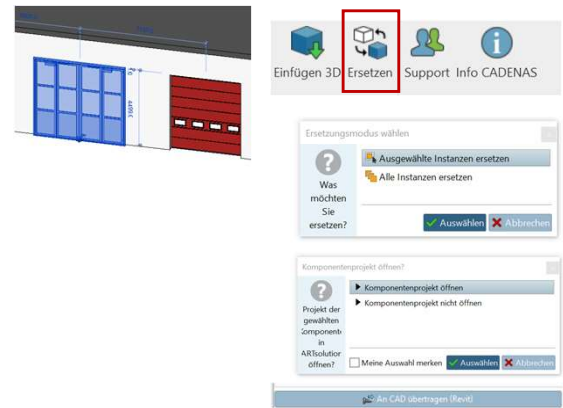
Einfügen 3D Ersetzen Support Info CADENAS

Ersetzungsmodus wählen

Was möchten Sie ersetzen?

Ausgewählte Instanzen ersetzen

Alle Instanzen ersetzen

Auswählen Abbrechen

Komponentenprojekt öffnen?

Projekt der gewählten Komponente in ARTsolution öffnen?

Komponentenprojekt öffnen

Komponentenprojekt nicht öffnen

Meine Auswahl merken Auswählen Abbrechen

An CAD übertragen (Revit)